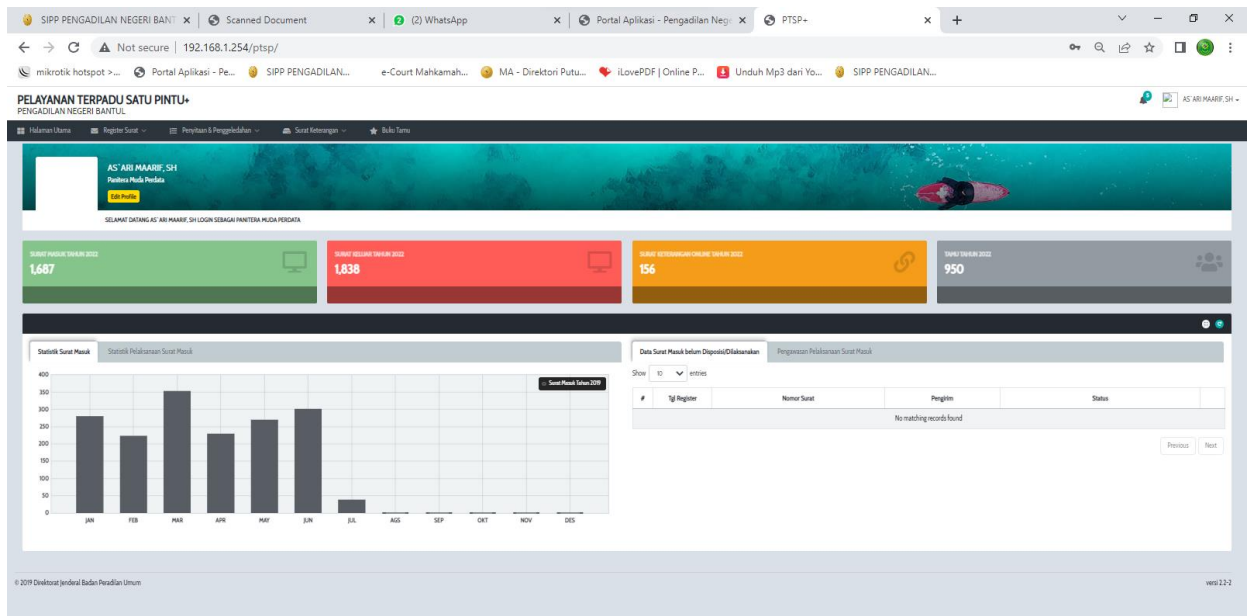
SIPP PENGADILAN NEGERI BANT × | Scanned Document × | (2) WhatsApp × | Portal Aplikasi - Pengadilan Neg × | PTSP+ × | +

Not secure | 192.168.1.254/ptsp/

mikrotik hotspot >... Portal Aplikasi - Pe... SIPP PENGADILAN... e-Court Mahkamah... MA - Direktori Putu... iLovePDF | Online P... Unduh Mp3 dari Yo... SIPP PENGADILAN...

PELAYANAN TERPADU SATU PINTU+
PENGADILAN NEGERI BANTUL

AS`ARI MAARIF,SH

Halaman Utama | Register Surat | Penyitaan & Penggeledahan | Surat Keterangan | Buku Tamu

AS`ARI MAARIF,SH
Panitera Muda Perdata
Edit Profile

SELAMAT DATANG AS`ARI MAARIF,SH LOGIN SEBAGAI PANITERA MUDA PERDATA

SURAT MASUK TAHUN 2022
1,687

SURAT KELUAR TAHUN 2022
1,838

SURAT KETERANGAN ONLINE TAHUN 2022
156

TAMU TAHUN 2022
950

Statistik Surat Masuk | Statistik Pelaksanaan Surat Masuk

Surat Masuk Tahun 2019

400
350
300
250
200
150
100
50
0

JAN FEB MAR APR MAY JUN JUL AGS SEP OKT NOV DES

Data Surat Masuk belum Disposisi/Dilaksanakan | Pengawasan Pelaksanaan Surat Masuk

Show 10 entries

| # | Tgl Register | Nomor Surat | Pengirim | Status |
|---|---|---|---|---|
| No matching records found | | | | |

Previous Next

© 2019 Direktorat Jenderal Badan Peradilan Umum

versi 2.2-2